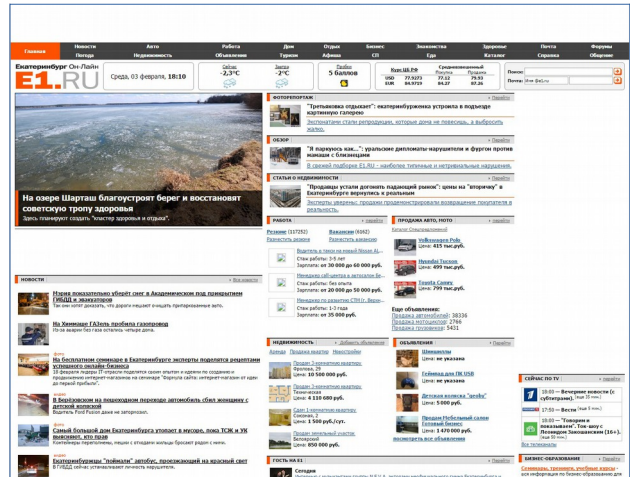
Главная | Новости | Авто | Работа | Дом | Отдых | Бизнес | Знакомства | Здоровье | Почта | Форумы
Погода | Недвижимость | Объявления | Туризм | Афиша | СП | Еда | Развлечения | Каталог | Справка | Общение

Екатеринбург Он-Лайн
E1.RU
Среда, 03 февраля, 18:10

Сейчас -2,3°C | Завтра -2°C | Пробки 5 баллов | Курс ЦБ РФ USD 77.9273 EUR 84.0723 | Покупка 77.12 84.27 | Продажа 79.91 87.26

Поиск: | Все Е1.ру
Почта: | Вход

На озере Шарташ благоустроят берег и восстановят советскую тропу здоровья
Здесь планируют создать "кластер здоровья и отдыха".

ФОТОРЕПОРТАЖ
"Третьяковка отдыхает": екатеринбурженка устроила в подъезде картинную галерею
Экспонатами стали репродукции, которые дома не поместились, а выбросить жалко.

ОБЗОР
"Я паркуюсь как...": уральские дипломаты-нарушители и фургон против мамаши с близнецами
В свежей подборке E1.RU – наиболее типичные и нетривиальные нарушения.

СТАТЬИ О НЕДВИЖИМОСТИ
"Продавцы устали догонять падающий рынок": цены на "вторичку" в Екатеринбурге вернулись к реальным
Эксперты уверены: продавцы недвижимости оказались в реальности.

НОВОСТИ
Нэрия показательно уберёт снег в Академическом под прицелом ГИБДД и экскаватора
Нарушения в Екатеринбурге
На Химмаше ГАЗель пробила газопровод
В Березовском на пешеходном переходе автомобиль сбил женщину с детской коляской
На бесплатном семинаре в Екатеринбурге эксперты поделятся рецептами успешного онлайн-бизнеса
Самый большой дом Екатеринбурга утопает в мусоре, пока ТСЖ и УК выясняют, кто прав
Екатеринбуржцы "поймали" автобус, проезжающий на красный свет

РАБОТА
Резюме (117252) | Вакансии (6062)
Разместить резюме | Разместить вакансию
Водитель в такси на новый Яндекс А...
Зарплата: от 30 000 до 60 000 руб.
Менеджер call-центра в автосалон Бе...
Зарплата: от 20 000 до 50 000 руб.
Менеджер по развитию СПН (г. Верхн...
Зарплата: от 35 000 руб.

ПРОДАЖА АВТО, МОТО
Volkswagen Polo Цена: 415 тыс.руб.
Hyundai Tucson Цена: 499 тыс.руб.
Toyota Camry Цена: 799 тыс.руб.
Еще объявления:
Продажа автомобилей: 38336
Продажа мототехники: 2766
Продажа грузовиков: 5421

НЕДВИЖИМОСТЬ
Аренда | Продажа квартир | Новостройки
Продам 3-комнатную квартиру. Фролова, 29 Цена: 10 500 000 руб.
Продам 3-комнатную квартиру. Цена: 4 110 680 руб.
Сдам 1-комнатную квартиру. Цена: 1 500 руб./сут.
Продам земельный участок. Белоярский Цена: 850 000 руб.

ОБЪЯВЛЕНИЯ
Шиншиллы Цена: не указана
Геймпад для ПК USB Цена: 800 руб.
Детская коляска "Geoby" Цена: 5 000 руб.
Продам Небольшой салон Готовый бизнес Цена: 1 470 000 руб.
посмотреть все объявления

СЕЙЧАС ПО TV
17:00 — Вечерние новости (с субтитрами)
17:50 — Вести
19:00 — "Говорим и показываем". Ток-шоу с Леонидом Закошанским (16+).

ГОСТЬ НА E1

БИЗНЕС-ОБРАЗОВАНИЕ
Семинары, тренинги, учебные курсы